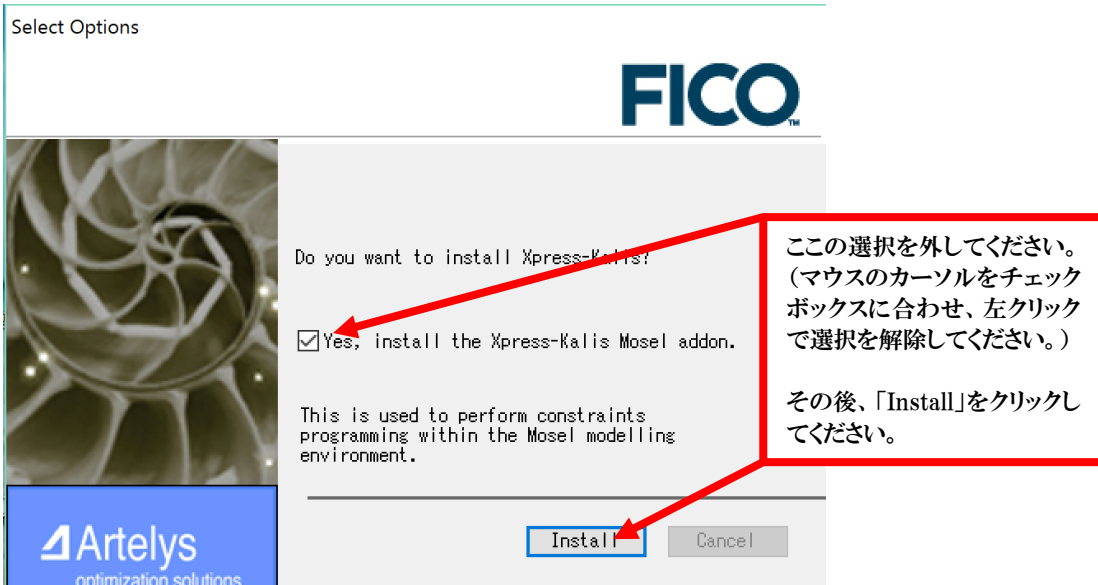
Select Options

FICO

Do you want to install Xpress-Kalis?

Yes, install the Xpress-Kalis Mosel addon.

This is used to perform constraints programming within the Mosel modelling environment.

ここの選択を外してください。（マウスのカーソルをチェックボックスに合わせ、左クリックで選択を解除してください。）

その後、「Install」をクリックしてください。

Artelys
optimization solutions

Install

Cancel